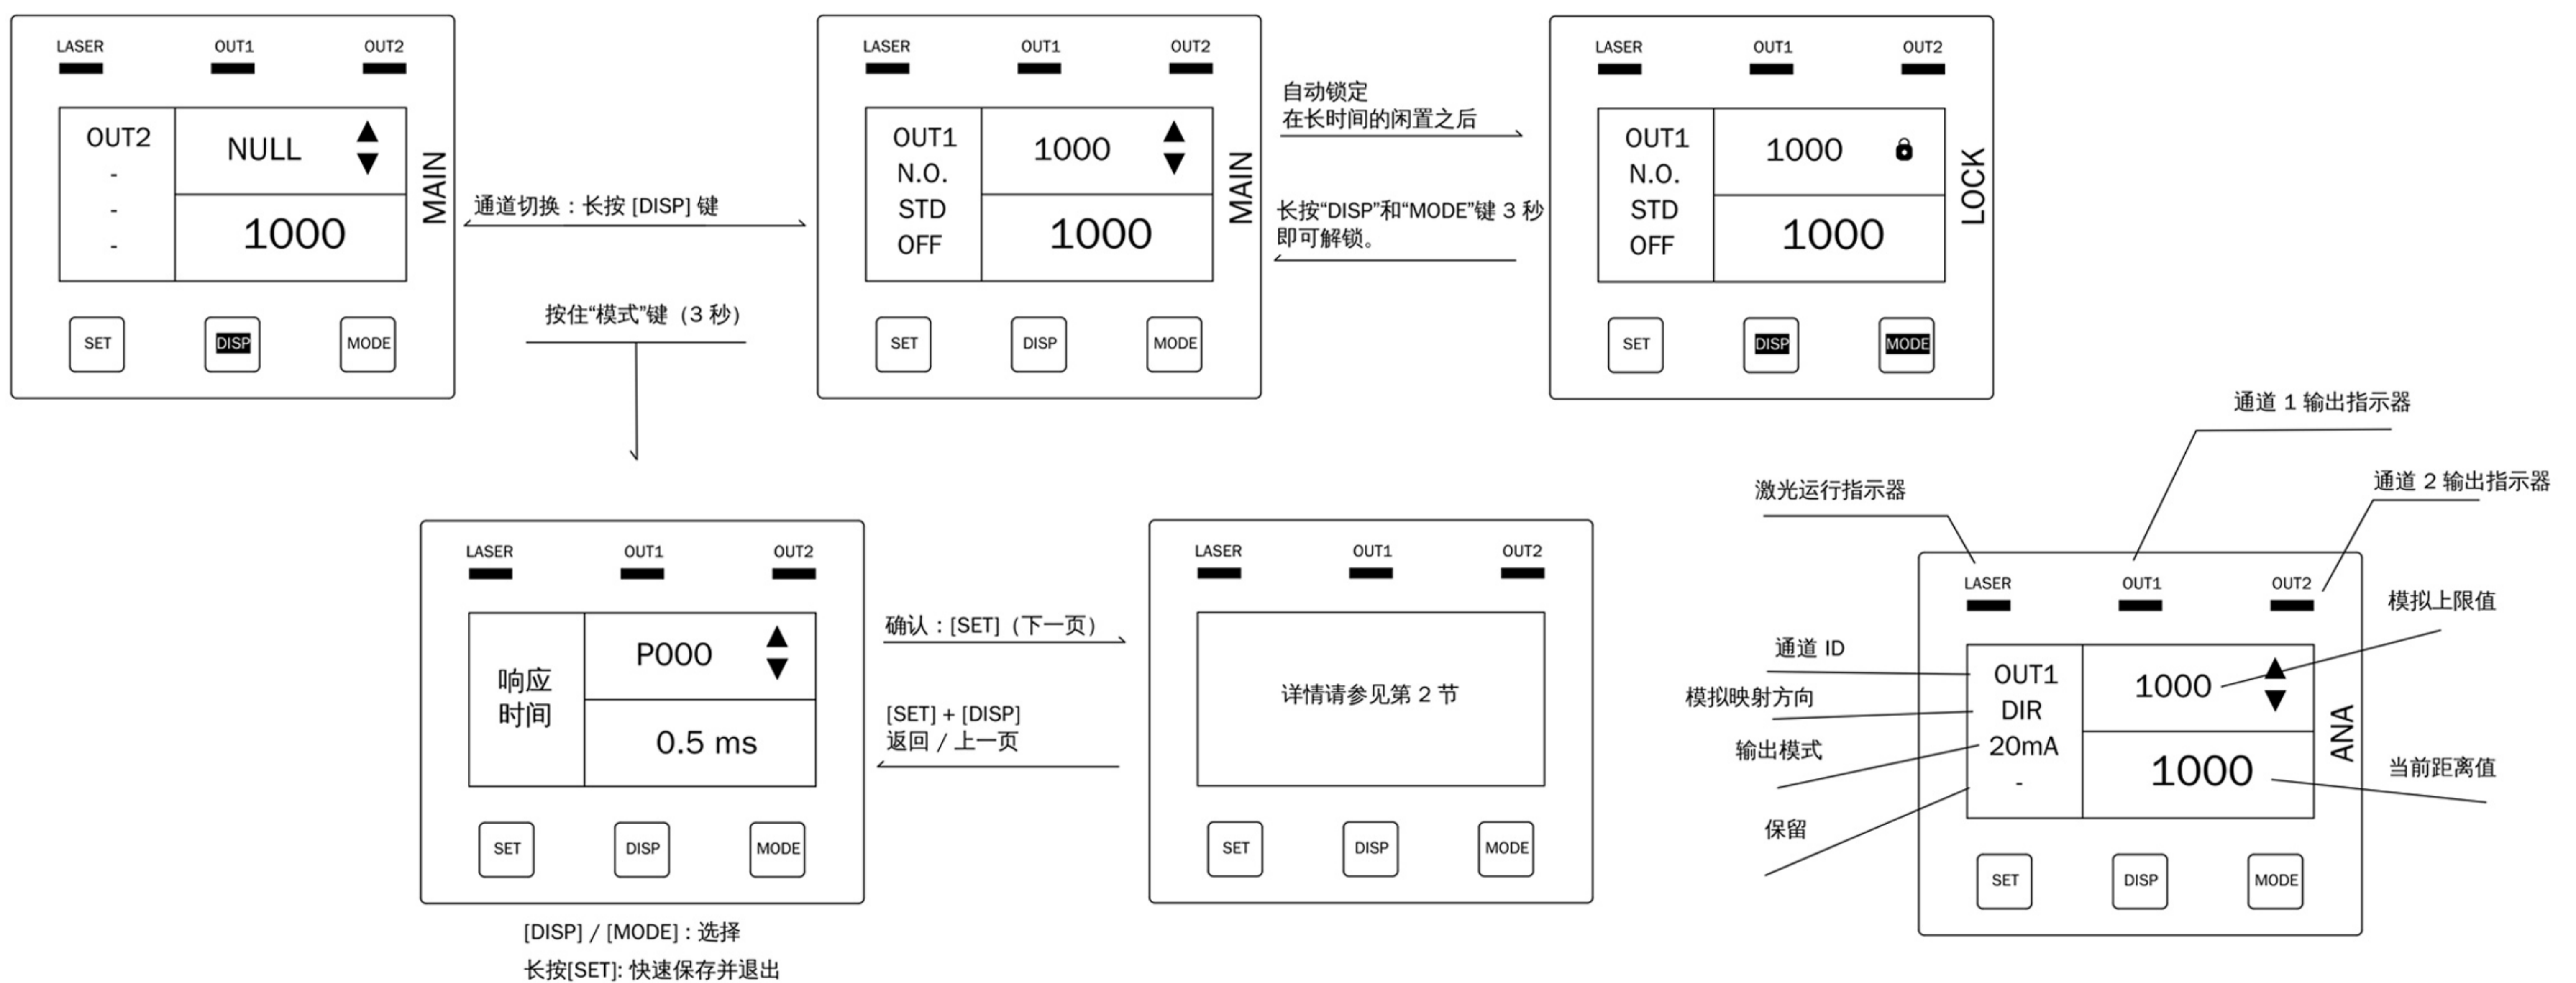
LASER OUT1 OUT2

OUT2
-
-
-

NULL

1000

MAIN

SET DISP MODE

通道切换：长按 [DISP] 键

LASER OUT1 OUT2

OUT1
N.O.
STD
OFF

1000

1000

MAIN

SET DISP MODE

自动锁定
在长时间的闲置之后

长按“DISP”和“MODE”键 3 秒即可解锁。

LASER OUT1 OUT2

OUT1
N.O.
STD
OFF

1000

1000

LOCK

SET DISP MODE

按住“模式”键（3 秒）

LASER OUT1 OUT2

响应
时间

P000

0.5 ms

SET DISP MODE

[DISP] / [MODE]：选择

长按[SET]: 快速保存并退出

确认：[SET]（下一页）

[SET] + [DISP]
返回 / 上一页

LASER OUT1 OUT2

详情请参见第 2 节

SET DISP MODE

通道 1 输出指示器

激光运行指示器

通道 2 输出指示器

LASER OUT1 OUT2

模拟上限值

通道 ID

模拟映射方向

输出模式

保留

OUT1
DIR
20mA
-

1000

1000

ANA

当前距离值

SET DISP MODE